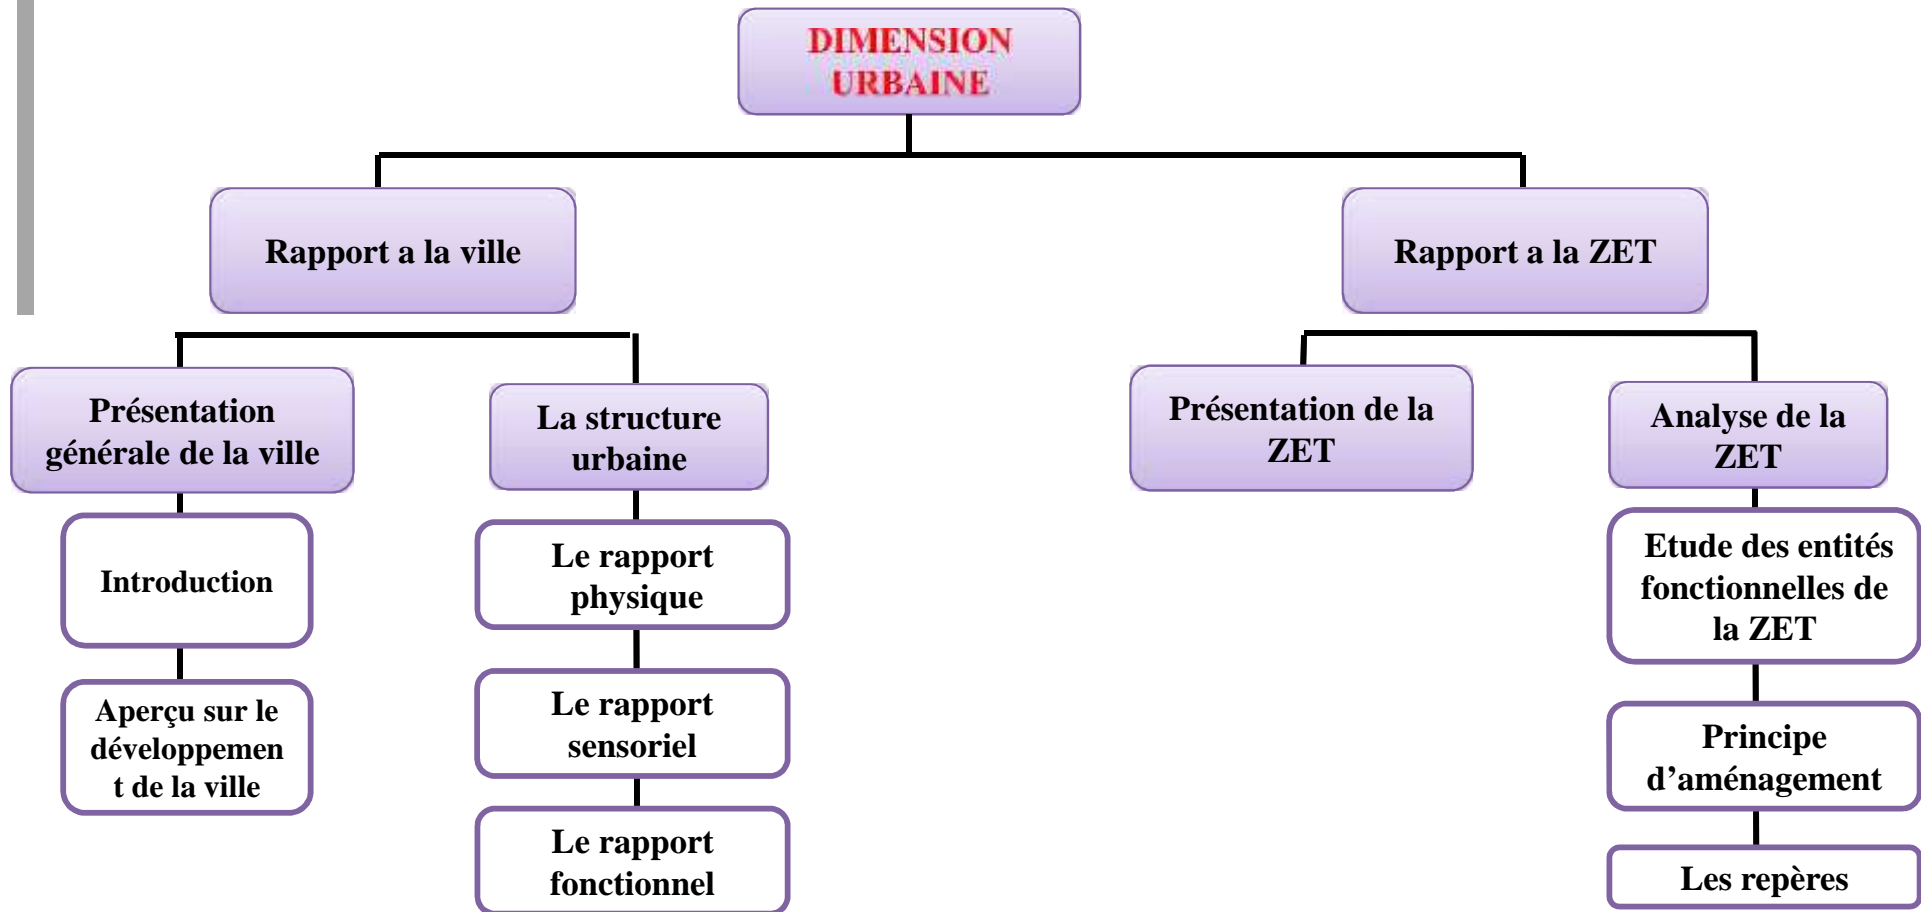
DIMENSION URBAINE

Rapport a la ville

Rapport a la ZET

Présentation générale de la ville

La structure urbaine

Présentation de la ZET

Analyse de la ZET

Introduction

Aperçu sur le développement de la ville

Le rapport physique

Le rapport sensoriel

Le rapport fonctionnel

Etude des entités fonctionnelles de la ZET

Principe d'aménagement

Les repères